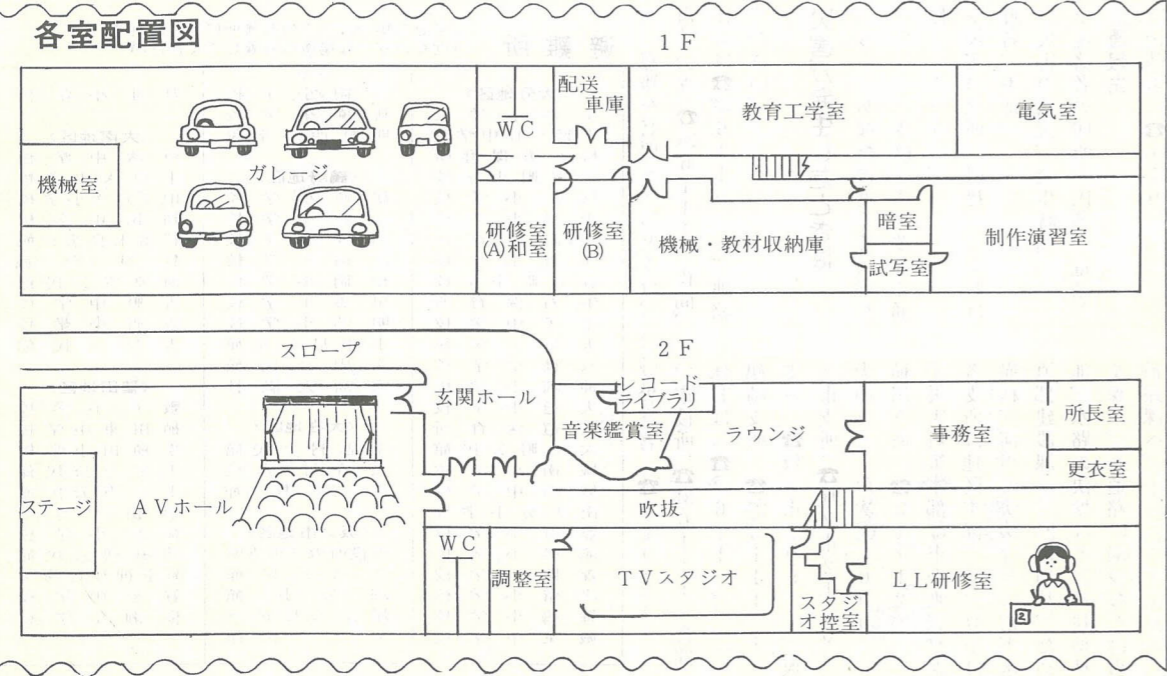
各室配置図

1 F

配送車庫

W C

教育工学室

電気室

機械室

ガレージ

研修室(A)和室

研修室(B)

機械・教材収納庫

暗室

試写室

制作演習室

2 F

スロープ

玄関ホール

レコードライブラリ

音楽鑑賞室

ラウンジ

事務室

所長室

更衣室

ステージ

A V ホール

吹抜

W C

調整室

T Vスタジオ

スタジオ控室

L L 研修室

2